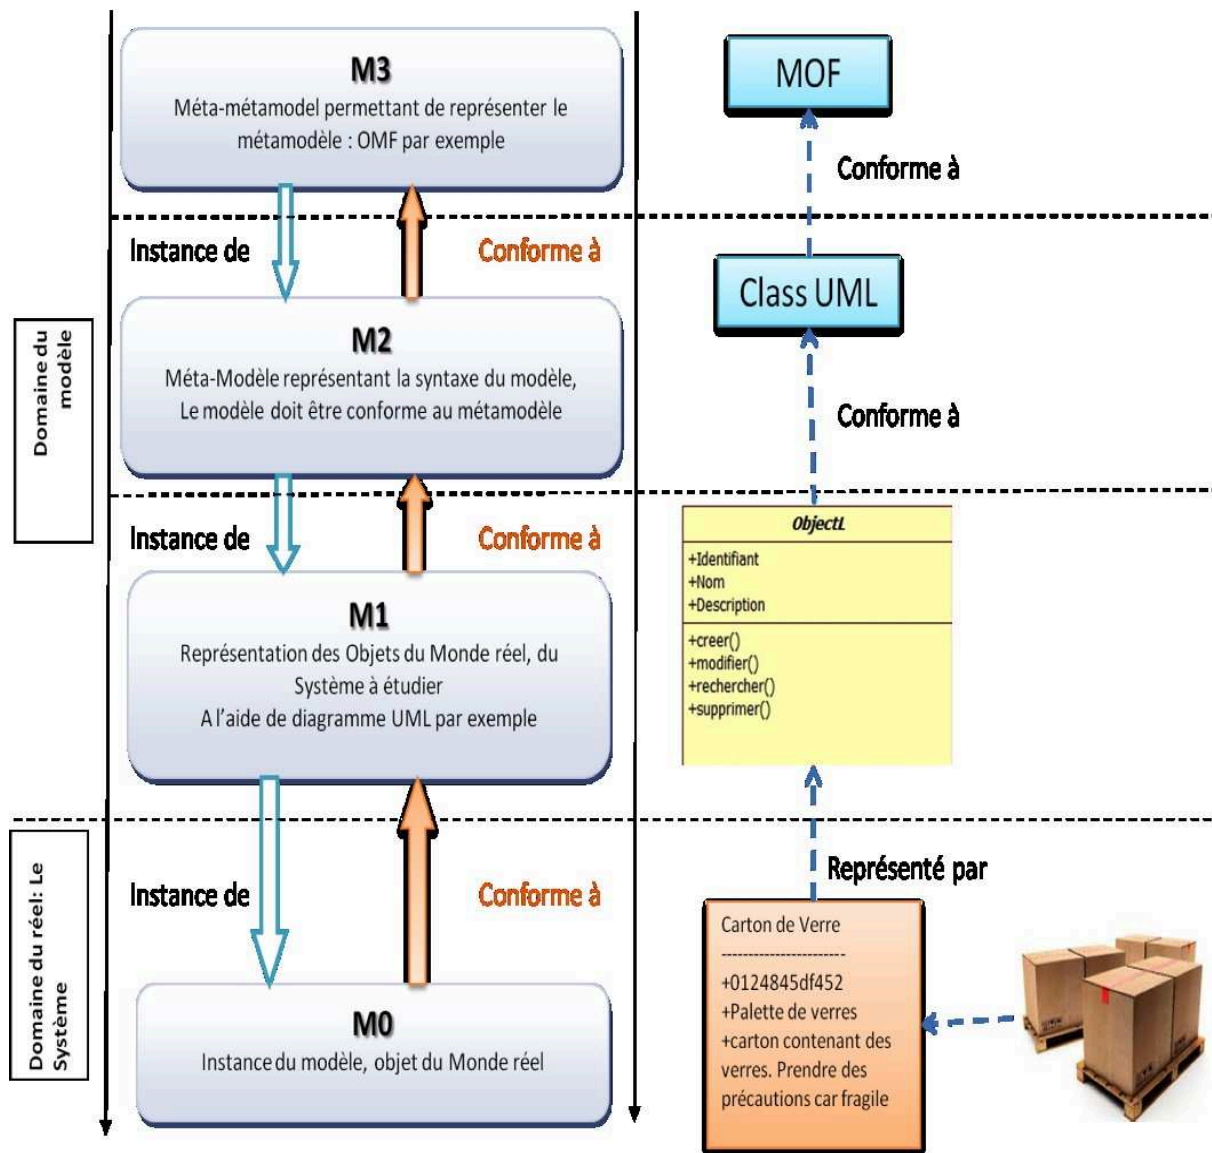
M3
Méta-métamodel permettant de représenter le métamodèle : OMF par exemple

MOF

Conforme à

Instance de

Conforme à

Class UML

Domaine du modèle

M2
Méta-Modèle représentant la syntaxe du modèle, Le modèle doit être conforme au métamodèle

Conforme à

Instance de

Conforme à

ObjectL
+Identifiant
+Nom
+Description
+creer()
+modifier()
+rechercher()
+supprimer()

M1
Représentation des Objets du Monde réel, du Système à étudier
A l'aide de diagramme UML par exemple

Domaine du réel: Le Système

Représenté par

Instance de

Conforme à

Carton de Verre
----------------------
+0124845df452
+Palette de verres
+carton contenant des verres. Prendre des précautions car fragile

M0
Instance du modèle, objet du Monde réel